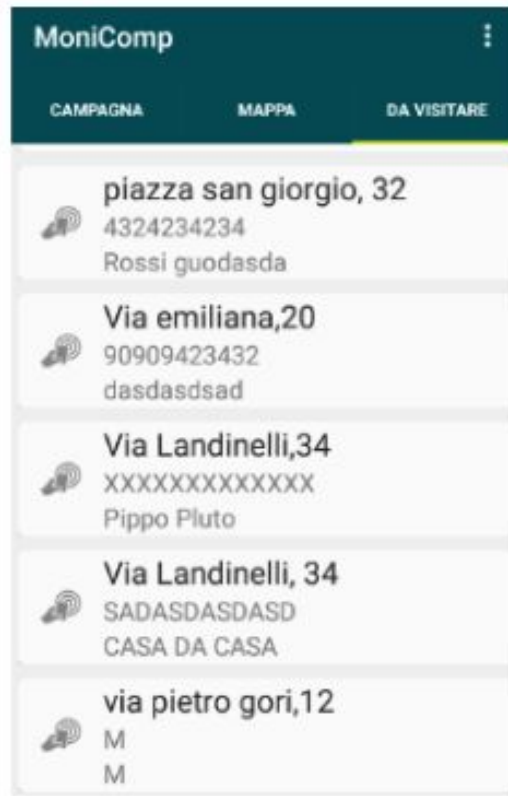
MoniComp

CAMPAGNA MAPPA DA VISITARE

piazza san giorgio, 32
4324234234
Rossi guodasda

Via emiliana,20
90909423432
dasdasdsad

Via Landinelli,34
XXXXXXXXXXXXX
Pippo Pluto

Via Landinelli, 34
SADASDASDASD
CASA DA CASA

via pietro gori,12
M
M